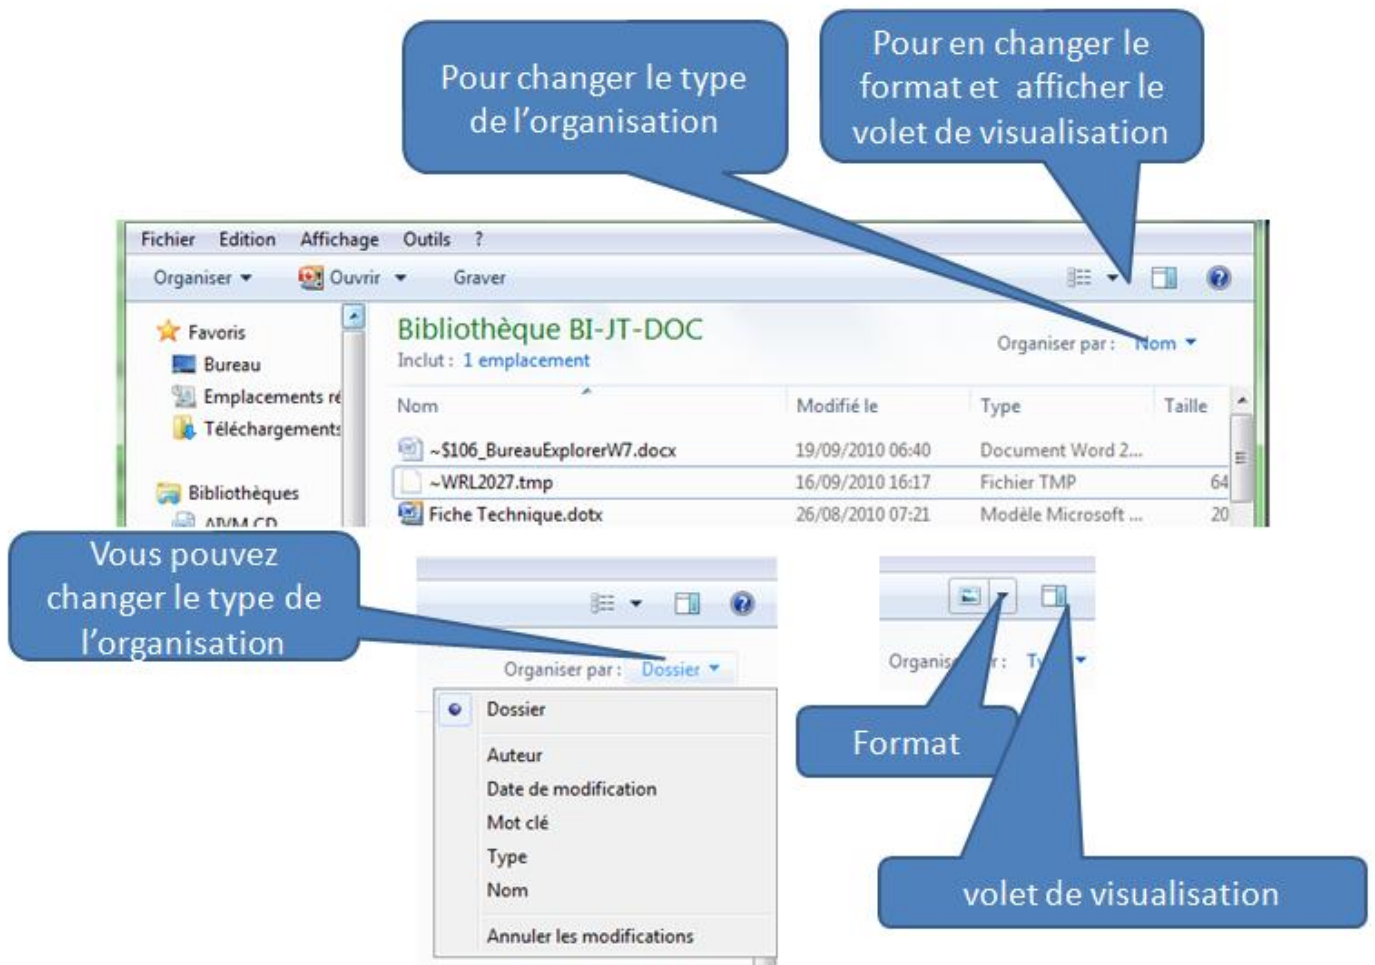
Pour changer le type de l'organisation

Pour en changer le format et afficher le volet de visualisation

Fichier Edition Affichage Outils ?

Organiser Ouvrir Graver

Favoris
Bureau
Emplacements ré
Téléchargements
Bibliothèques
AIVM CD

Bibliothèque BI-JT-DOC
Inclut : 1 emplacement

Organiser par : Nom

| Nom | Modifié le | Type | Taille |
|---|---|---|---|
| ~$106_BureauExplorerW7.docx | 19/09/2010 06:40 | Document Word 2... | |
| ~WRL2027.tmp | 16/09/2010 16:17 | Fichier TMP | 64 |
| Fiche Technique.dotx | 26/08/2010 07:21 | Modèle Microsoft ... | 20 |

Vous pouvez changer le type de l'organisation

Organiser par : Dossier

Dossier
Auteur
Date de modification
Mot clé
Type
Nom
Annuler les modifications

Organis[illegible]r : T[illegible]

Format

volet de visualisation